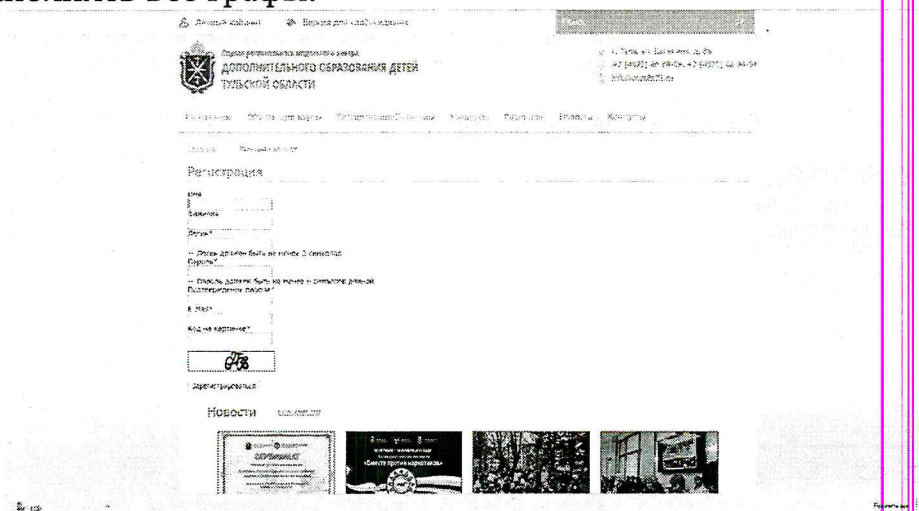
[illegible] все графы.

Личный кабинет   Версия для слабовидящих

Поиск

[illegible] регионального модельного центра
ДОПОЛНИТЕЛЬНОГО ОБРАЗОВАНИЯ ДЕТЕЙ
ТУЛЬСКОЙ ОБЛАСТИ

г. Тула, ул. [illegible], д. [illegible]
+7 (4872) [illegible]
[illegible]

Главная   Об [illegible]   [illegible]   Конкурсы   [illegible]   Новости   Контакты

Главная   Личный кабинет

Регистрация

Имя

Фамилия

Логин*

— Логин должен быть не менее 3 символов
Пароль*

— Пароль должен быть не менее 6 символов длиной
Подтверждение пароля*

E-Mail*

Код на картинке*

Зарегистрироваться

Новости

СЕРТИФИКАТ

«Вместе против наркотиков»